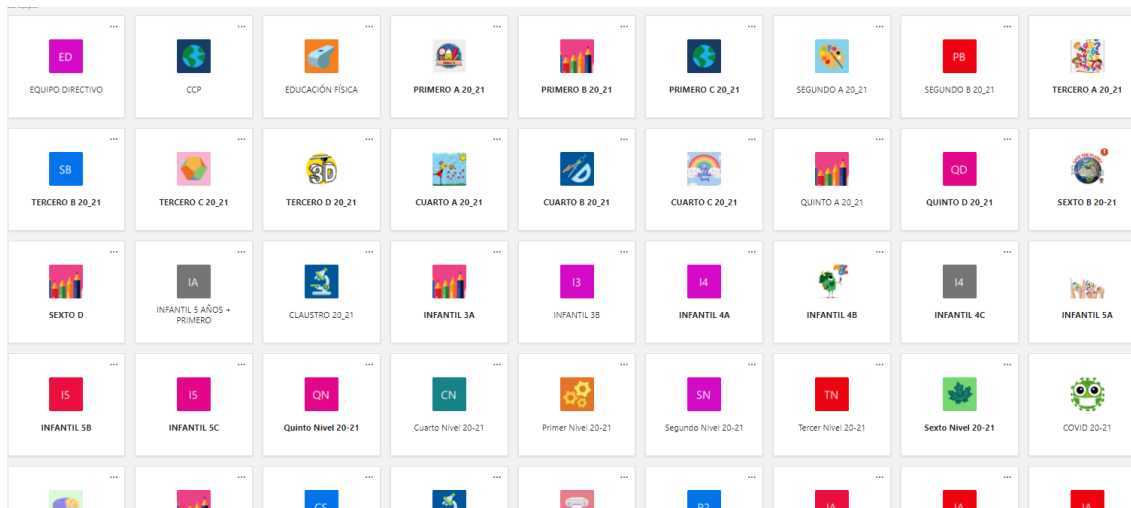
ED
EQUIPO DIRECTIVO

CCP

EDUCACIÓN FÍSICA

PRIMERO A 20_21

PRIMERO B 20_21

PRIMERO C 20_21

SEGUNDO A 20_21

PB
SEGUNDO B 20_21

TERCERO A 20_21

SB
TERCERO B 20_21

TERCERO C 20_21

3D
TERCERO D 20_21

CUARTO A 20_21

CUARTO B 20_21

CUARTO C 20_21

QUINTO A 20_21

QD
QUINTO D 20_21

SEXTO B 20-21

SEXTO D

IA
INFANTIL 5 AÑOS + PRIMERO

CLAUSTRO 20_21

INFANTIL 3A

I3
INFANTIL 3B

I4
INFANTIL 4A

INFANTIL 4B

I4
INFANTIL 4C

INFANTIL 5A

I5
INFANTIL 5B

I5
INFANTIL 5C

QN
Quinto Nivel 20-21

CN
Cuarto Nivel 20-21

Primer Nivel 20-21

SN
Segundo Nivel 20-21

TN
Tercer Nivel 20-21

Sexto Nivel 20-21

COVID 20-21

CS

P2

IA

IA

IA